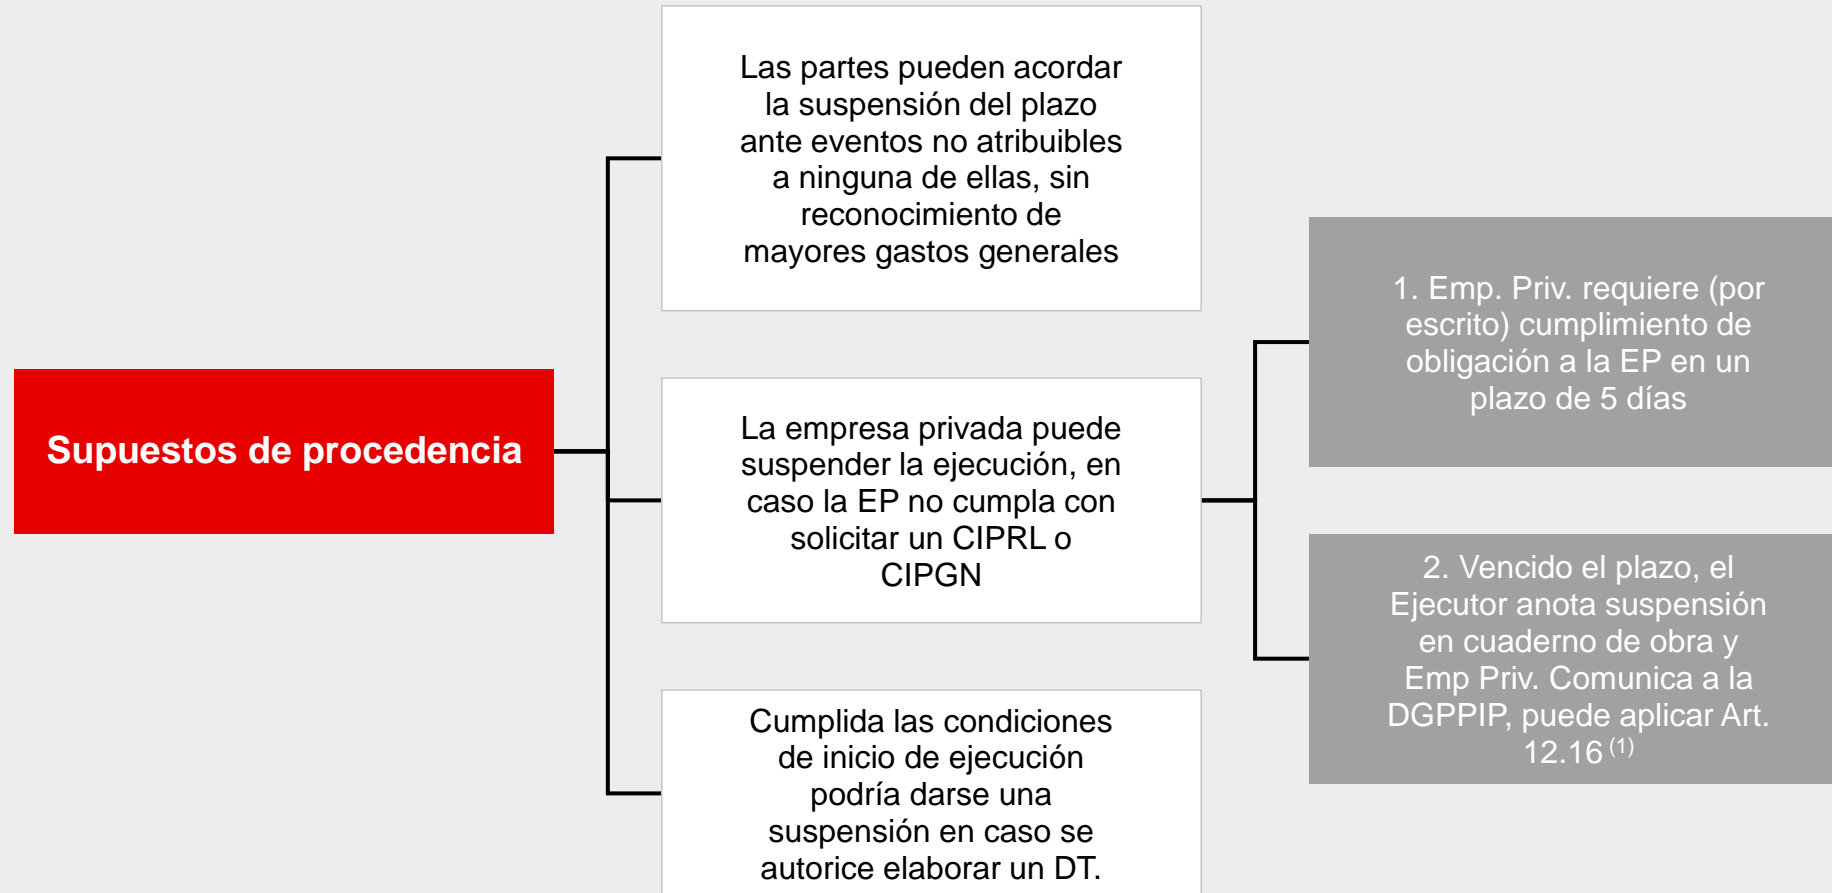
Supuestos de procedencia

Las partes pueden acordar la suspensión del plazo ante eventos no atribuibles a ninguna de ellas, sin reconocimiento de mayores gastos generales

La empresa privada puede suspender la ejecución, en caso la EP no cumpla con solicitar un CIPRL o CIPGN

Cumplida las condiciones de inicio de ejecución podría darse una suspensión en caso se autorice elaborar un DT.

1. Emp. Priv. requiere (por escrito) cumplimiento de obligación a la EP en un plazo de 5 días

2. Vencido el plazo, el Ejecutor anota suspensión en cuaderno de obra y Emp Priv. Comunica a la DGPPIP, puede aplicar Art. 12.16 $^{(1)}$